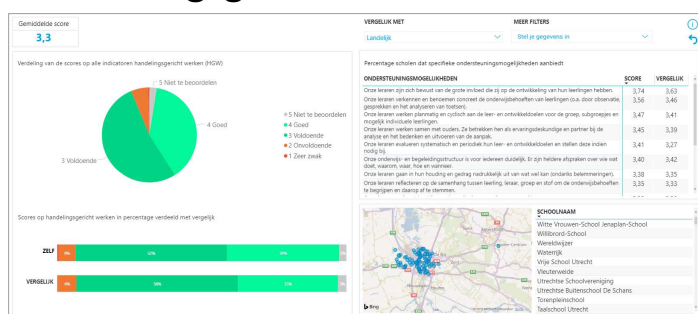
Gemiddelde score
3,3

Verdeling van de scores op alle indicatoren handelingsgericht werken (HGW)

5 Niet te beoordelen
4 Goed
3 Voldoende

5 Niet te beoordelen
4 Goed
3 Voldoende
2 Onvoldoende
1 Zeer zwak

Scores op handelingsgericht werken in percentage verdeeld met vergelijk

ZELF
VERGELIJK

VERGELIJK MET
Landelijk

MEER FILTERS
Stel je gegevens in

Percentage scholen dat specifieke ondersteuningsmogelijkheden aanbiedt

| ONDERSTEUNINGSMOGELIJKHEDEN | SCORE | VERGELIJK |
|---|---|---|
| Onze leraren zijn zich bewust van de grote invloed die zij op de ontwikkeling van hun leerlingen hebben. | 3,74 | 3,63 |
| Onze leraren verkennen en benoemen concreet de onderwijsbehoeften van leerlingen (o.a. door observatie, gesprekken en het analyseren van toetsen). | 3,56 | 3,46 |
| Onze leraren werken planmatig en cyclisch aan de leer- en ontwikkeldoelen voor de groep, subgroepjes en mogelijk individuele leerlingen. | 3,47 | 3,41 |
| Onze leraren werken samen met ouders. Ze betrekken hen als ervaringsdeskundige en partner bij de analyse en het bedenken en uitvoeren van de aanpak. | 3,45 | 3,39 |
| Onze leraren evalueren systematisch en periodiek hun leer- en ontwikkeldoelen en stellen deze indien nodig bij. | 3,41 | 3,27 |
| Onze onderwijs- en begeleidingsstructuur is voor iedereen duidelijk. Er zijn heldere afspraken over wie wat doet, waarom, waar, hoe en wanneer. | 3,40 | 3,42 |
| Onze leraren gaan in hun houding en gedrag nadrukkelijk uit van wat wel kan (ondanks belemmeringen). | 3,38 | 3,35 |
| Onze leraren reflecteren op de samenhang tussen leerling, leraar, groep en stof om de onderwijsbehoeften te begrijpen en daarop af te stemmen. | 3,35 | 3,33 |

SCHOOLNAAM
Witte Vrouwen-School Jenaplan-School
Willibrord-School
Wereldwijzer
Waterrijk
Vrije School Utrecht
Vleuterweide
Utrechtse Schoolvereniging
Utrechtse Buitenschool De Schans
Torenpleinschool
Taalschool Utrecht

Bing